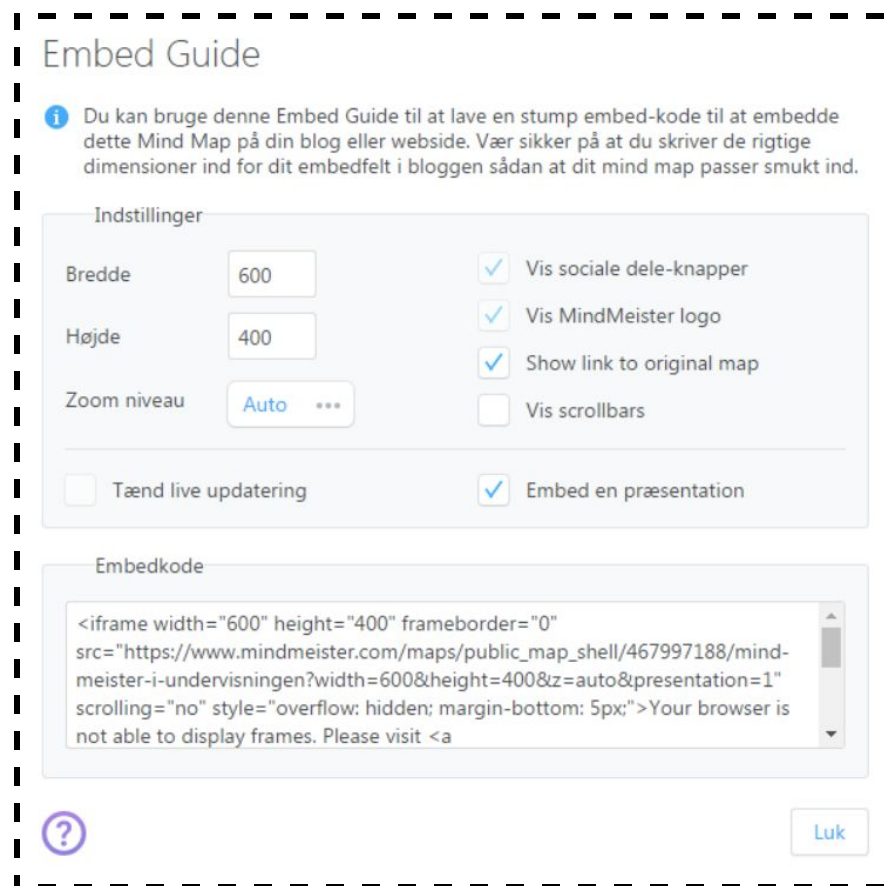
Embed Guide

Du kan bruge denne Embed Guide til at lave en stump embed-kode til at embedde dette Mind Map på din blog eller webside. Vær sikker på at du skriver de rigtige dimensioner ind for dit embedfelt i bloggen sådan at dit mind map passer smukt ind.

Indstillinger

Bredde 600

Højde 400

Zoom niveau Auto •••

Vis sociale dele-knapper

Vis MindMeister logo

Show link to original map

Vis scrollbars

Tænd live updatering

Embed en præsentation

Embedkode

<iframe width="600" height="400" frameborder="0" src="https://www.mindmeister.com/maps/public_map_shell/467997188/mind-meister-i-undervisningen?width=600&height=400&z=auto&presentation=1" scrolling="no" style="overflow: hidden; margin-bottom: 5px;">Your browser is not able to display frames. Please visit <a

?

Luk